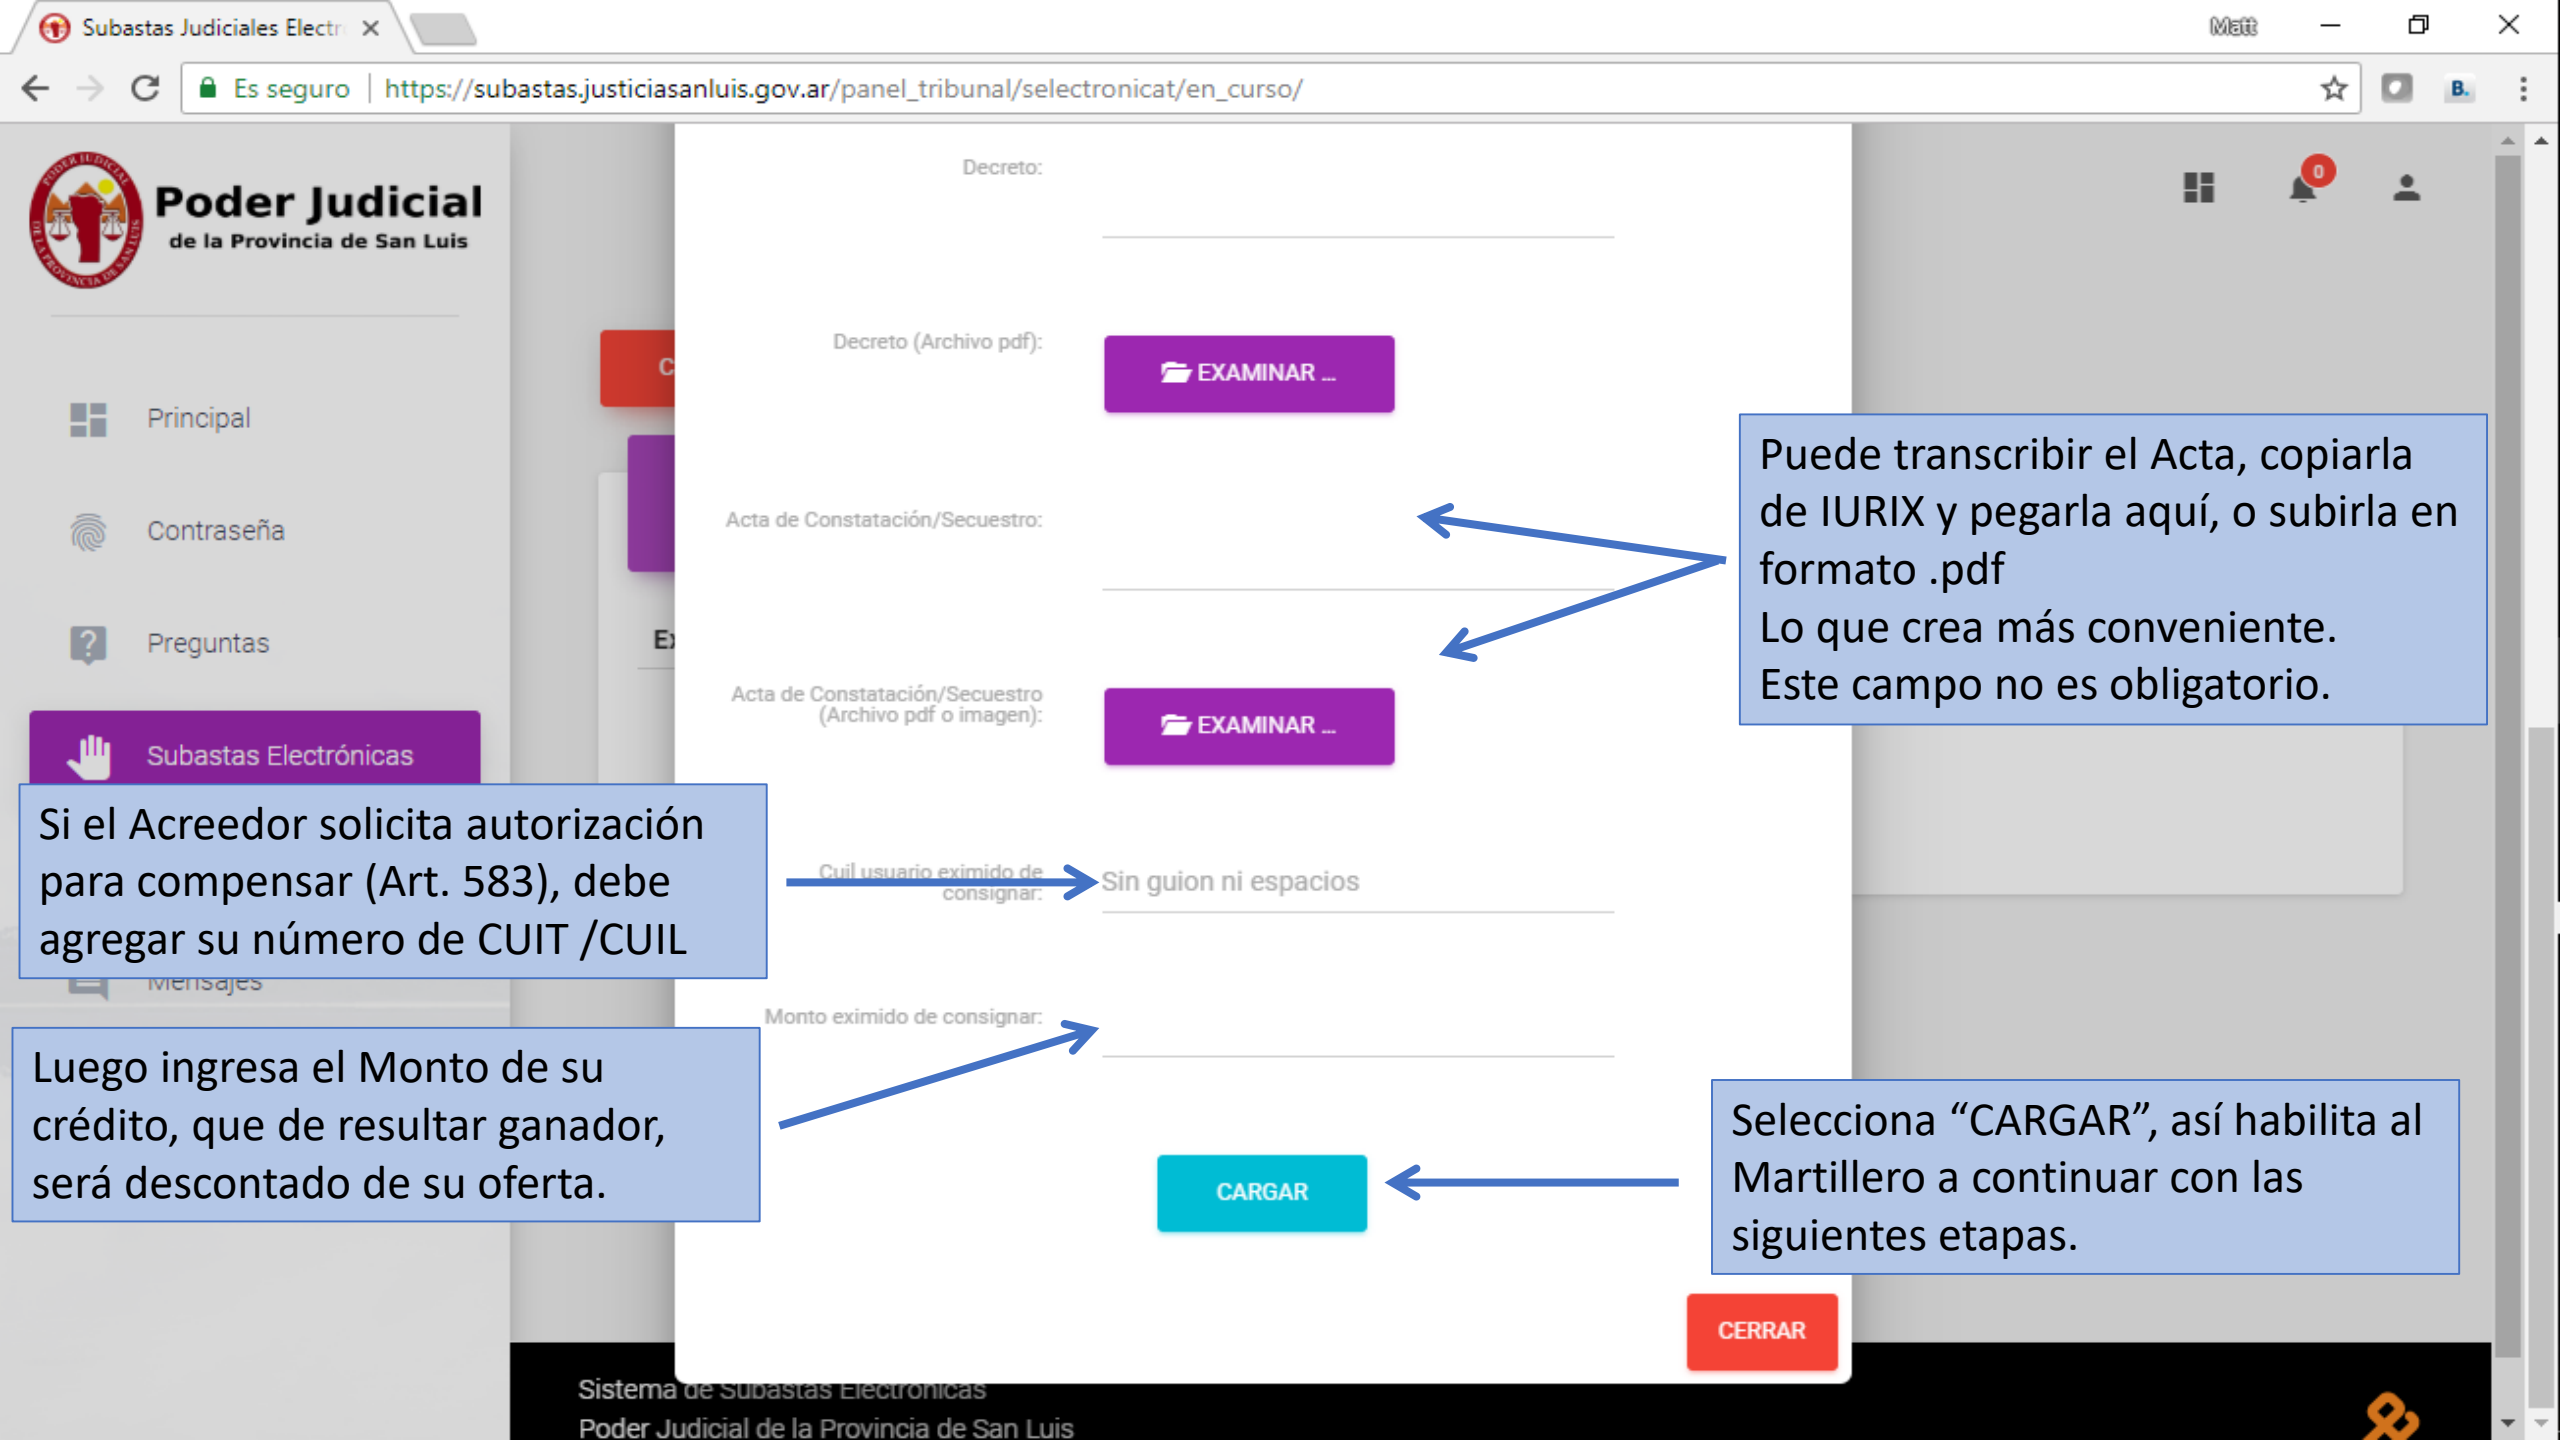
Subastas Judiciales Electr ×

Matt

Es seguro | https://subastas.justiciasanluis.gov.ar/panel_tribunal/selectronicat/en_curso/

Poder Judicial
de la Provincia de San Luis

Principal

Contraseña

Preguntas

Subastas Electrónicas

Mensajes

0

Decreto:

Decreto (Archivo pdf):

EXAMINAR ...

Acta de Constatación/Secuestro:

Acta de Constatación/Secuestro (Archivo pdf o imagen):

EXAMINAR ...

Cuil usuario eximido de consignar:

Sin guion ni espacios

Monto eximido de consignar:

CARGAR

CERRAR

Puede transcribir el Acta, copiarla de IURIX y pegarla aquí, o subirla en formato .pdf
Lo que crea más conveniente.
Este campo no es obligatorio.

Si el Acreedor solicita autorización para compensar (Art. 583), debe agregar su número de CUIT /CUIL

Luego ingresa el Monto de su crédito, que de resultar ganador, será descontado de su oferta.

Selecciona “CARGAR”, así habilita al Martillero a continuar con las siguientes etapas.

Sistema de Subastas Electrónicas
Poder Judicial de la Provincia de San Luis